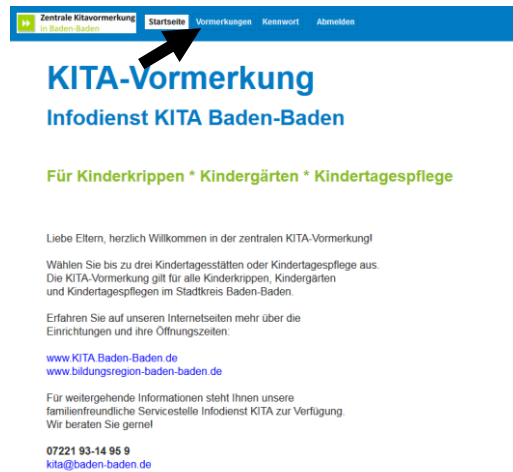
Zentrale Kitavormerkung
in Baden-Baden

Startseite Vormerkungen Kennwort Abmelden

KITA-Vormerkung

Infodienst KITA Baden-Baden

Für Kinderkrippen * Kindergärten * Kindertagespflege

Liebe Eltern, herzlich Willkommen in der zentralen KITA-Vormerkung!

Wählen Sie bis zu drei Kindertagesstätten oder Kindertagespflege aus. Die KITA-Vormerkung gilt für alle Kinderkrippen, Kindergärten und Kindertagespflegen im Stadtkreis Baden-Baden.

Erfahren Sie auf unseren Internetseiten mehr über die Einrichtungen und ihre Öffnungszeiten:

www.KITA.Baden-Baden.de
www.bildungsregion-baden-baden.de

Für weitergehende Informationen steht Ihnen unsere familienfreundliche Servicestelle Infodienst KITA zur Verfügung. Wir beraten Sie gerne!

07221 93-14 95 9
kita@baden-baden.de